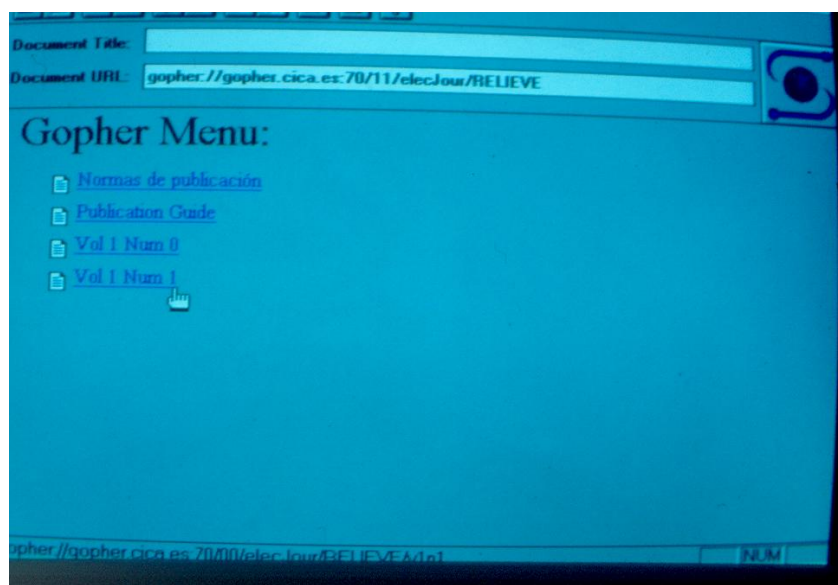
Document Title:
Document URL: gopher://gopher.cica.es:70/11/elecJour/RELIEVE

Gopher Menu:

Normas de publicación
Publication Guide
Vol 1 Num 0
Vol 1 Num 1

opher://gopher.cica.es:70/00/elecJour/RELIEVE/v1n1

NUM